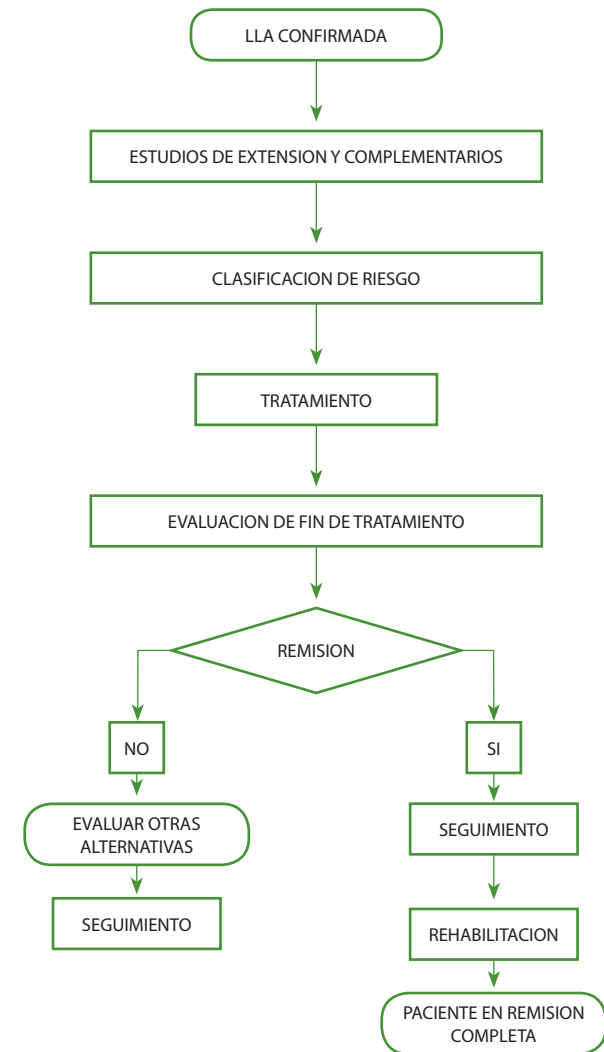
LLA CONFIRMADA

ESTUDIOS DE EXTENSION Y COMPLEMENTARIOS

CLASIFICACION DE RIESGO

TRATAMIENTO

EVALUACION DE FIN DE TRATAMIENTO

REMISION

NO

EVALUAR OTRAS ALTERNATIVAS

SEGUIMIENTO

SI

SEGUIMIENTO

REHABILITACION

PACIENTE EN REMISION COMPLETA